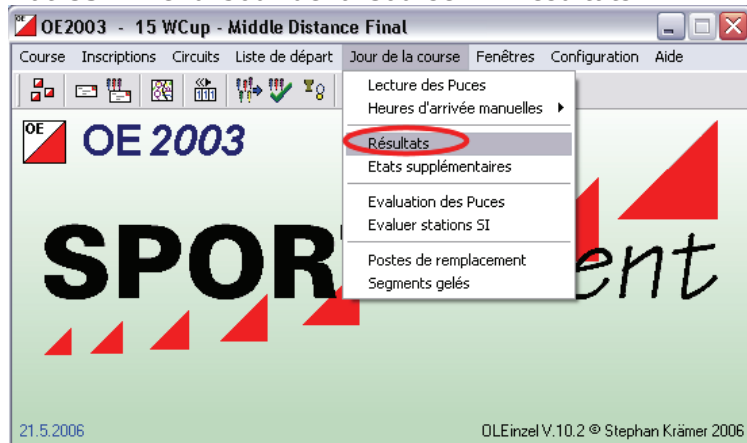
OE2003 - 15 WCup - Middle Distance Final

Course Inscriptions Circuits Liste de départ Jour de la course Fenêtres Configuration Aide

Lecture des Puces
Heures d'arrivée manuelles
Résultats
Etats supplémentaires
Evaluation des Puces
Evaluer stations SI
Postes de remplacement
Segments gelés

OE
OE 2003

SPOR ent

21.5.2006

OLEinzel V.10.2 © Stephan Krämer 2006